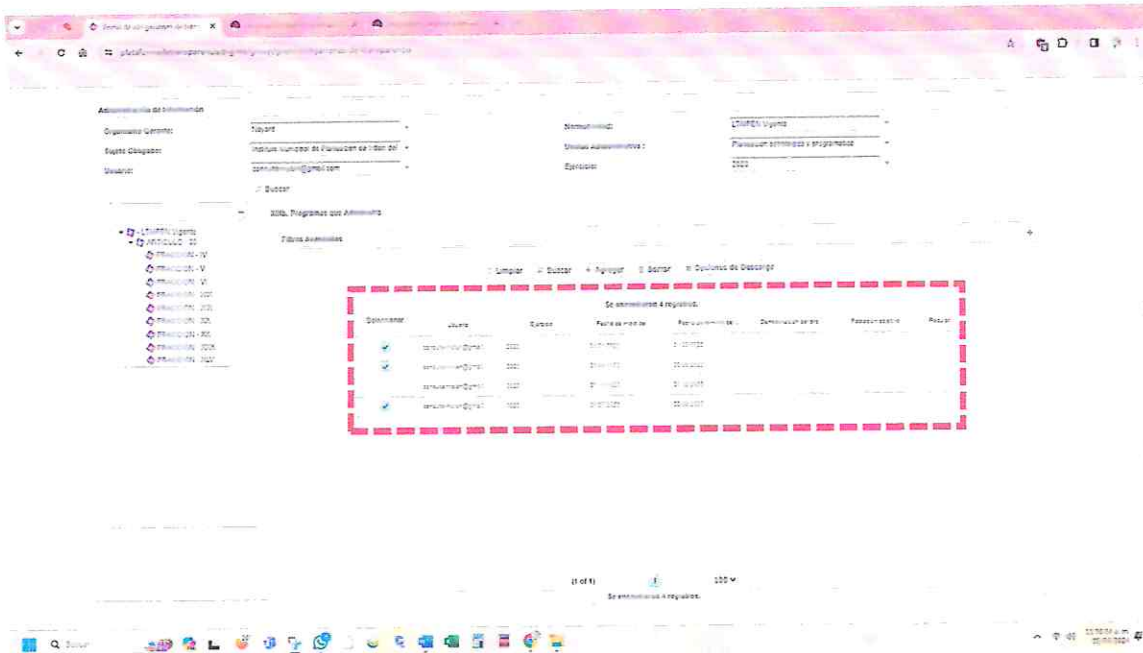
Administración de Información

Organismo Garante: | Yucatán
Sujeto Obligado: | Instituto Municipal de Planeación de Mérida
Usuario: | consultamuim@gmail.com

Normatividad: | LTAIPEN Vigente
Unidad Administrativa: | Planeación estratégica y programática
Ejercicio: | 2023

Buscar

XXXb. Programas con Admin...

Filtros Avanzados

- LTAIPEN Vigente
- ARTICULO - 70
FRACCION - IV
FRACCION - V
FRACCION - VI
FRACCION - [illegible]
FRACCION - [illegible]
FRACCION - XX
FRACCION - XX
FRACCION - XXX
FRACCION - XXX

Limpiar | Buscar | + Agregar | Borrar | Opciones de Descarga

Se encontraron 4 registros.

| Seleccionar | Usuario | Ejercicio | Fecha de inicio de | Fecha de término de | Denominación de área | Fundamento de | Periodo |
|---|---|---|---|---|---|---|---|
| ✓ | consultamuim@gmail | 2023 | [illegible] | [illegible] | | | |
| ✓ | consultamuim@gmail | 2023 | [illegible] | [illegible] | | | |
| | consultamuim@gmail | 2023 | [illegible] | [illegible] | | | |
| ✓ | consultamuim@gmail | 2023 | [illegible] | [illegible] | | | |

(1 of 1) 1 100

Se encontraron 4 registros.

Buscar